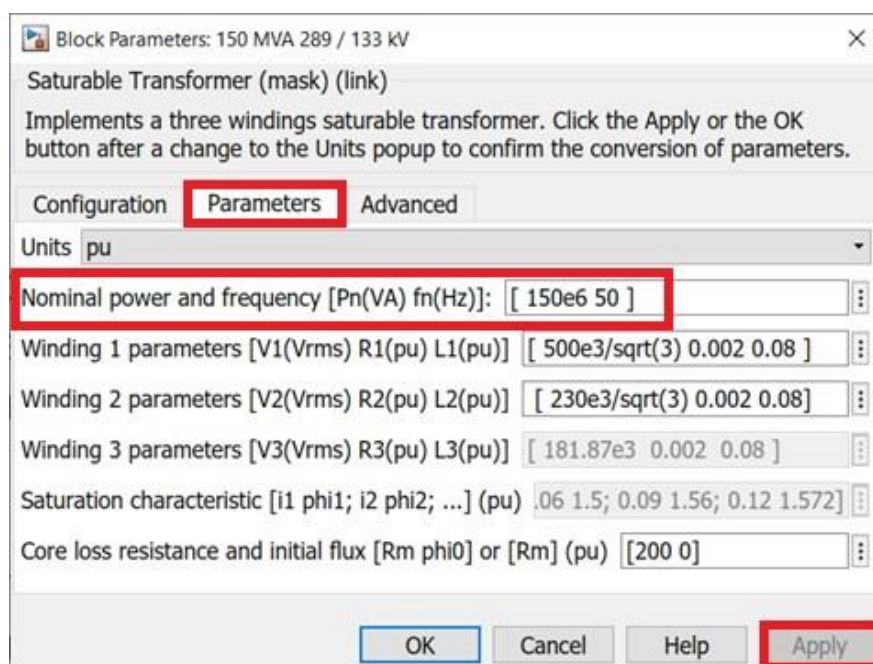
Block Parameters: 150 MVA 289 / 133 kV

Saturable Transformer (mask) (link)

Implements a three windings saturable transformer. Click the Apply or the OK button after a change to the Units popup to confirm the conversion of parameters.

Configuration | Parameters | Advanced

Units pu

Nominal power and frequency [Pn(VA) fn(Hz)]: [ 150e6 50 ]

Winding 1 parameters [V1(Vrms) R1(pu) L1(pu)] [ 500e3/sqrt(3) 0.002 0.08 ]

Winding 2 parameters [V2(Vrms) R2(pu) L2(pu)] [ 230e3/sqrt(3) 0.002 0.08]

Winding 3 parameters [V3(Vrms) R3(pu) L3(pu)] [ 181.87e3 0.002 0.08 ]

Saturation characteristic [i1 phi1; i2 phi2; ...] (pu) .06 1.5; 0.09 1.56; 0.12 1.572]

Core loss resistance and initial flux [Rm phi0] or [Rm] (pu) [200 0]

OK Cancel Help Apply